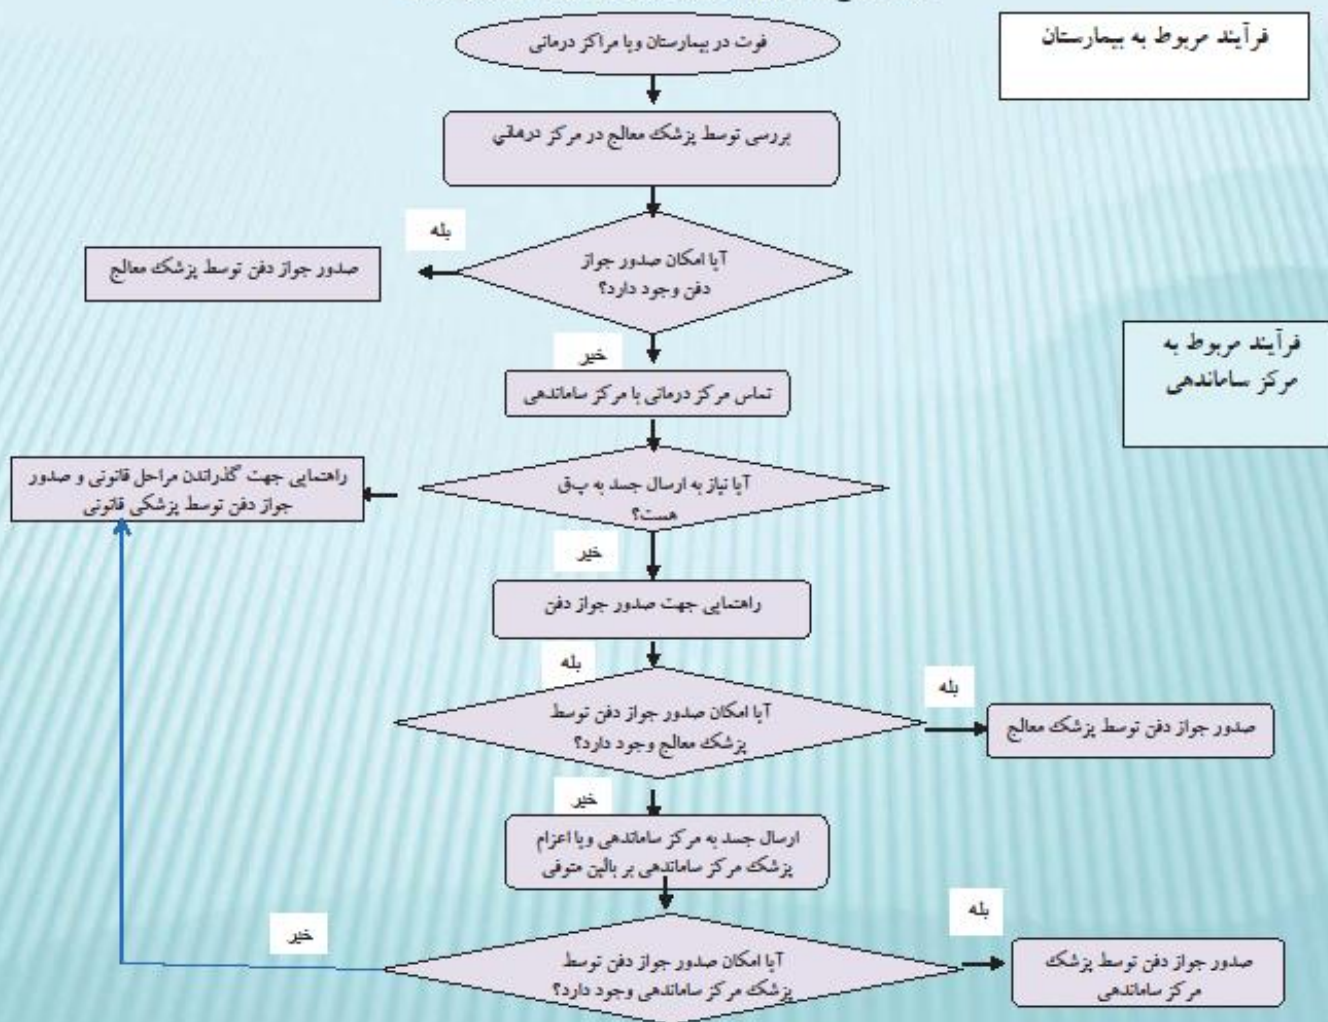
فرآیند مربوط به بیمارستان

فوت در بیمارستان ویا مراکز درمانی

بررسی توسط پزشک معالج در مرکز درمانی

بله

آیا امکان صدور جواز دفن وجود دارد؟

صدور جواز دفن توسط پزشک معالج

خیر

فرآیند مربوط به مرکز ساماندهی

تماس مرکز درمانی با مرکز ساماندهی

آیا نیاز به ارسال جسد به پ-ق هست؟

راهنمایی جهت گذراندن مراحل قانونی و صدور جواز دفن توسط پزشکی قانونی

خیر

راهنمایی جهت صدور جواز دفن

بله

آیا امکان صدور جواز دفن توسط پزشک معالج وجود دارد؟

بله

صدور جواز دفن توسط پزشک معالج

خیر

ارسال جسد به مرکز ساماندهی ویا اعزام پزشک مرکز ساماندهی بر بالین متوفی

بله

خیر

آیا امکان صدور جواز دفن توسط پزشک مرکز ساماندهی وجود دارد؟

صدور جواز دفن توسط پزشک مرکز ساماندهی